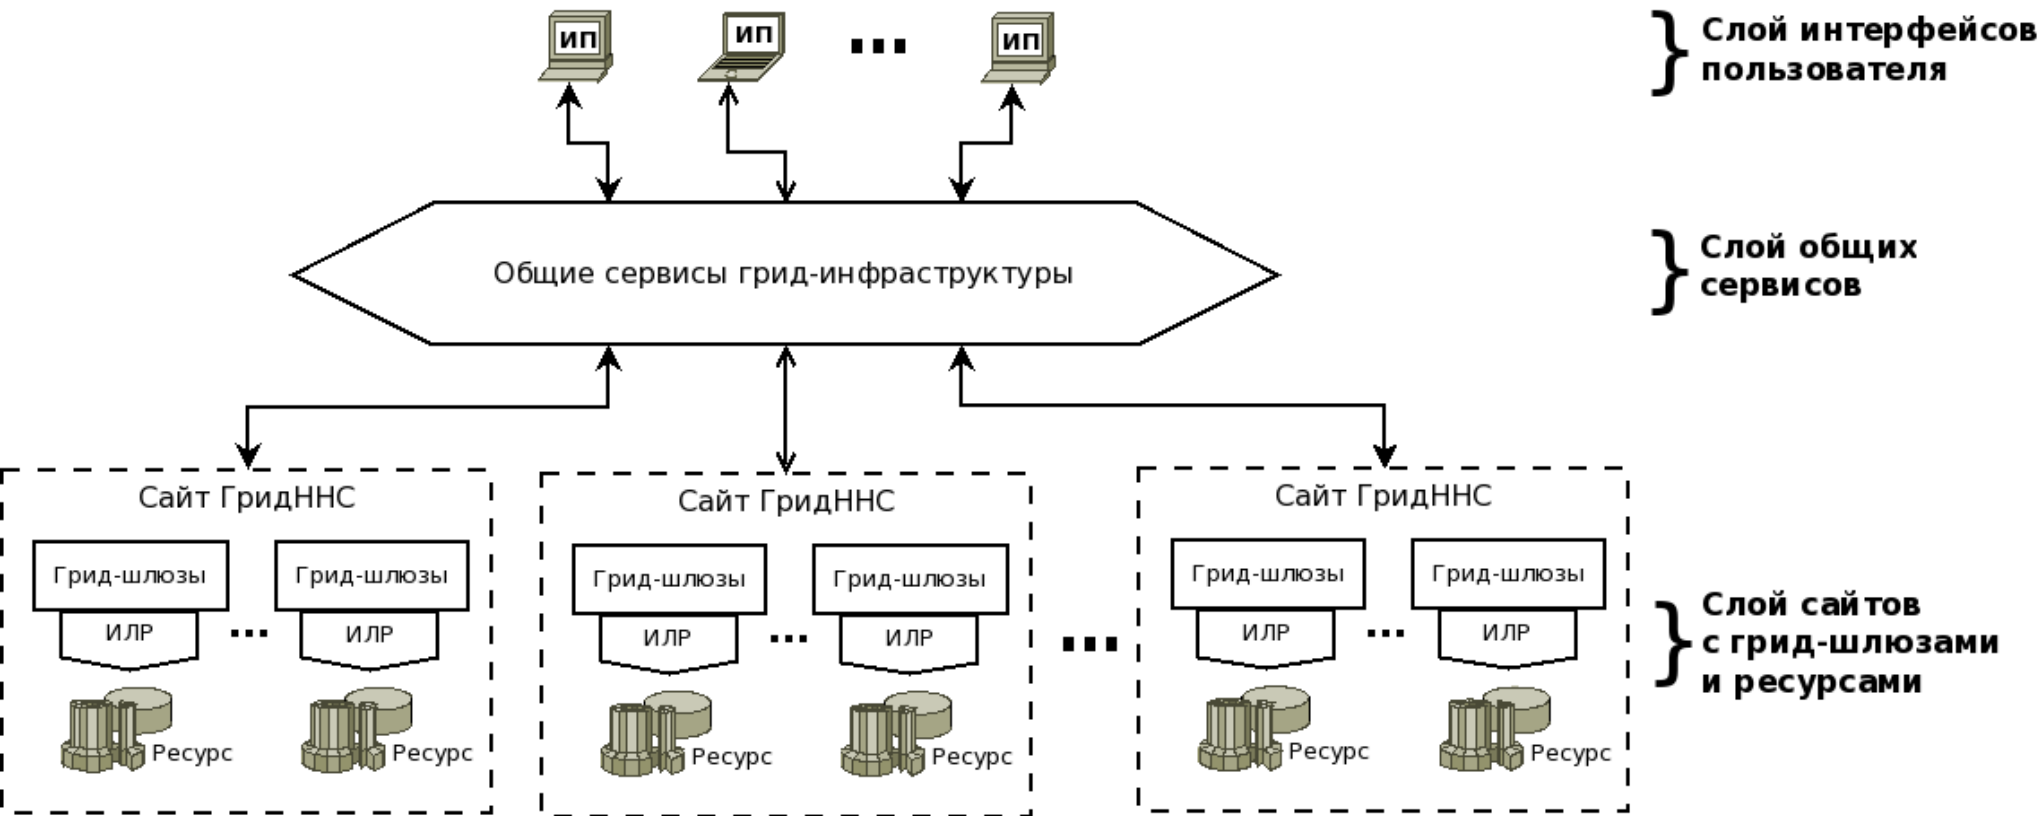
ИП ИП ... ИП

Слой интерфейсов пользователя

Общие сервисы грид-инфраструктуры

Слой общих сервисов

Сайт ГридННС

Грид-шлюзы Грид-шлюзы

ИЛР ... ИЛР

Ресурс Ресурс

Сайт ГридННС

Грид-шлюзы Грид-шлюзы

ИЛР ... ИЛР

Ресурс Ресурс

...

Сайт ГридННС

Грид-шлюзы Грид-шлюзы

ИЛР ... ИЛР

Ресурс Ресурс

Слой сайтов с грид-шлюзами и ресурсами